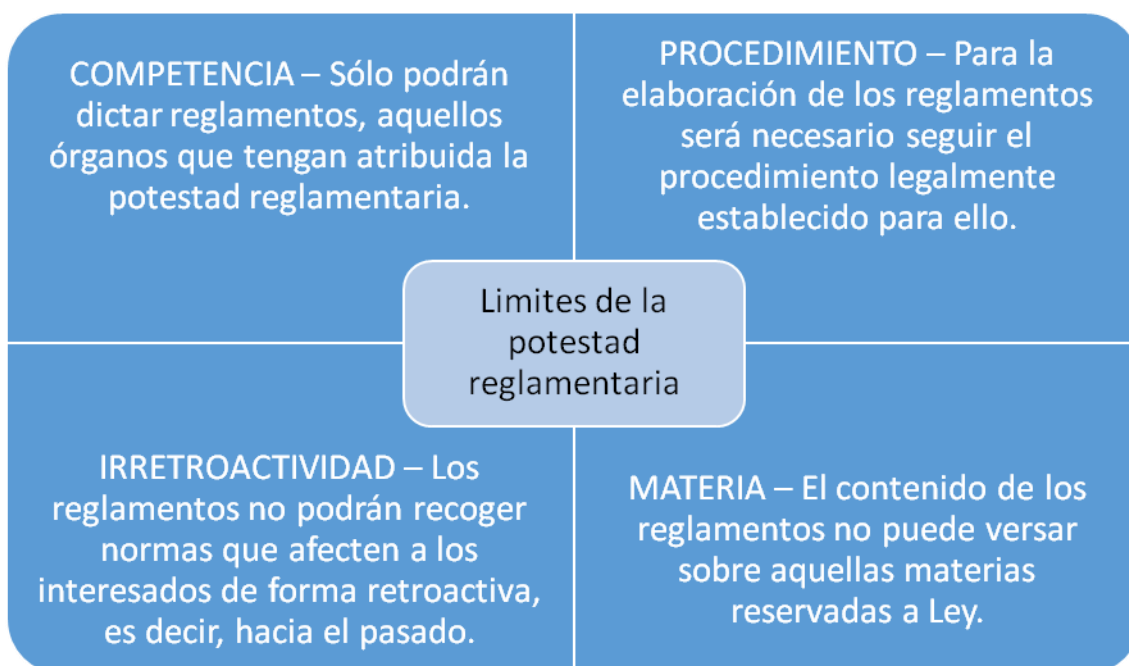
COMPETENCIA – Sólo podrán dictar reglamentos, aquellos órganos que tengan atribuida la potestad reglamentaria.

PROCEDIMIENTO – Para la elaboración de los reglamentos será necesario seguir el procedimiento legalmente establecido para ello.

Limites de la potestad reglamentaria

IRRETROACTIVIDAD – Los reglamentos no podrán recoger normas que afecten a los interesados de forma retroactiva, es decir, hacia el pasado.

MATERIA – El contenido de los reglamentos no puede versar sobre aquellas materias reservadas a Ley.